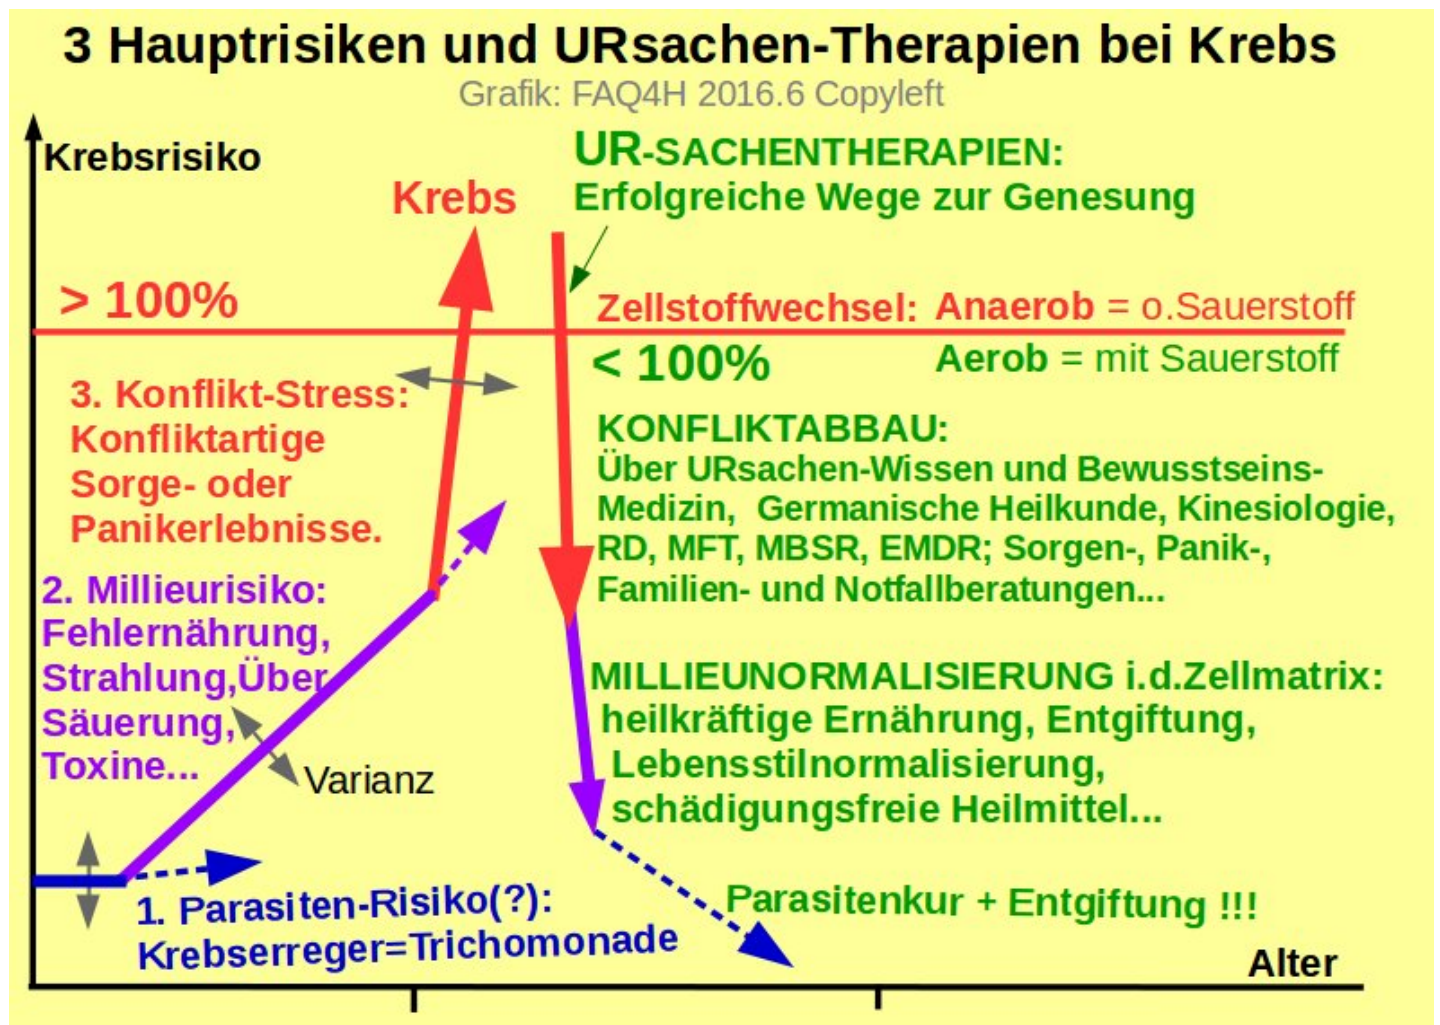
3 Hauptrisiken und URsachen-Therapien bei Krebs
Grafik: FAQ4H 2016.6 Copyleft

Krebsrisiko

Krebs

UR-SACHENTHERAPIEN:
Erfolgreiche Wege zur Genesung

> 100%

Zellstoffwechsel: Anaerob = o.Sauerstoff

< 100%

Aerob = mit Sauerstoff

3. Konflikt-Stress: Konfliktartige Sorge- oder Panikerlebnisse.

KONFLIKTABBAU:
Über URsachen-Wissen und Bewusstseins-Medizin, Germanische Heilkunde, Kinesiologie, RD, MFT, MBSR, EMDR; Sorgen-, Panik-, Familien- und Notfallberatungen...

2. Millieurisiko: Fehlernährung, Strahlung,Über Säuerung, Toxine...

Varianz

MILLIEUNORMALISIERUNG i.d.Zellmatrix:
heilkräftige Ernährung, Entgiftung, Lebensstilnormalisierung, schädigungsfreie Heilmittel...

1. Parasiten-Risiko(?):
Krebserreger=Trichomonade

Parasitenkur + Entgiftung !!!

Alter